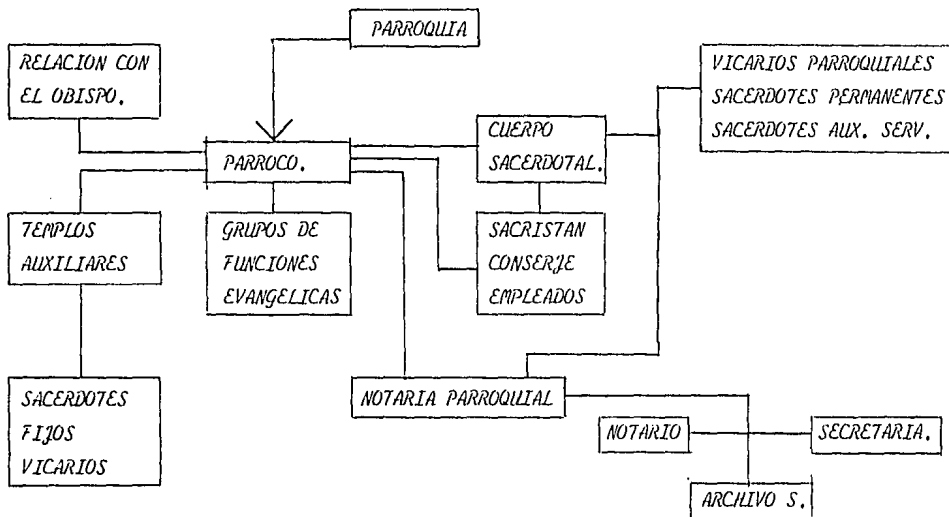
PARROQUIA

RELACION CON EL OBISPO.

PARROCO.

CUERPO SACERDOTAL.

VICARIOS PARROQUIALES
SACERDOTES PERMANENTES
SACERDOTES AUX. SERV.

TEMPLOS AUXILIARES

GRUPOS DE FUNCIONES EVANGELICAS

SACRISTAN
CONSERJE
EMPLEADOS

SACERDOTES
FIJOS
VICARIOS

NOTARIA PARROQUIAL

NOTARIO

SECRETARIA.

ARCHIVO S.